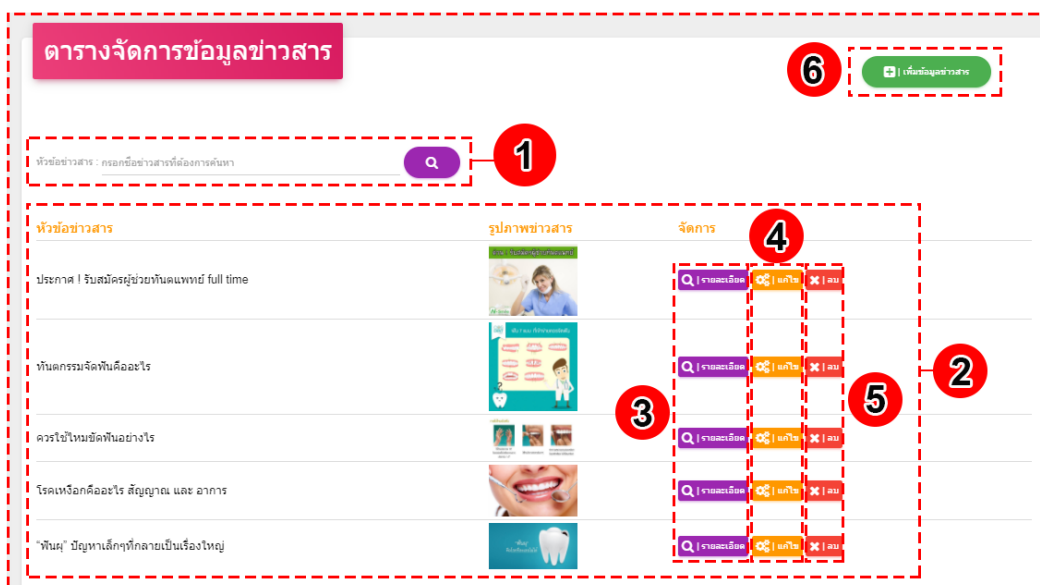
ตารางจัดการข้อมูลข่าวสาร

6

| เพิ่มข้อมูลข่าวสาร

หัวข้อข่าวสาร : กรอกชื่อข่าวสารที่ต้องการค้นหา

1

4

2

3

5

| หัวข้อข่าวสาร | รูปภาพข่าวสาร | จัดการ |
|---|---|---|
| ประกาศ ! รับสมัครผู้ช่วยทันตแพทย์ full time | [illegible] | \| รายละเอียด \| แก้ไข \| ลบ |
| ทันตกรรมจัดฟันคืออะไร | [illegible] | \| รายละเอียด \| แก้ไข \| ลบ |
| ควรใช้ไหมขัดฟันอย่างไร | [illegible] | \| รายละเอียด \| แก้ไข \| ลบ |
| โรคเหงือกคืออะไร สัญญาณ และ อาการ | | \| รายละเอียด \| แก้ไข \| ลบ |
| "ฟันผุ" ปัญหาเล็กๆที่กลายเป็นเรื่องใหญ่ | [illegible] | \| รายละเอียด \| แก้ไข \| ลบ |